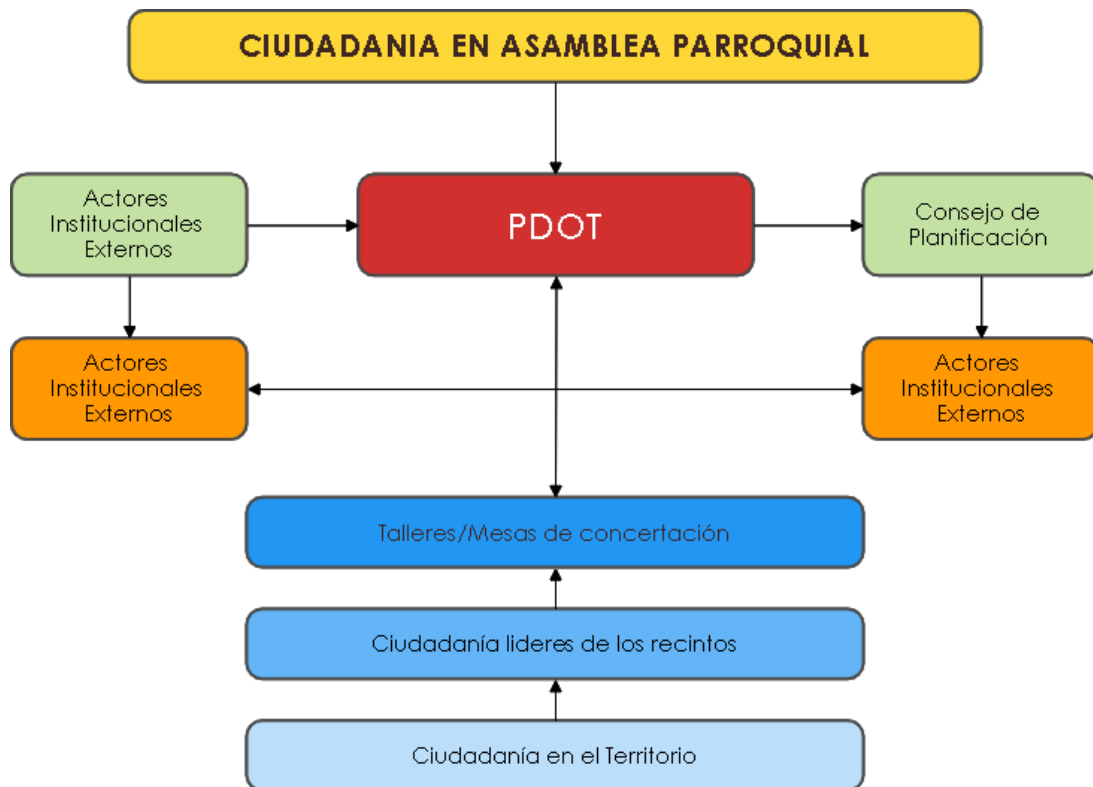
CIUDADANIA EN ASAMBLEA PARROQUIAL

Actores Institucionales Externos

PDOT

Consejo de Planificación

Actores Institucionales Externos

Actores Institucionales Externos

Talleres/Mesas de concertación

Ciudadanía lideres de los recintos

Ciudadanía en el Territorio